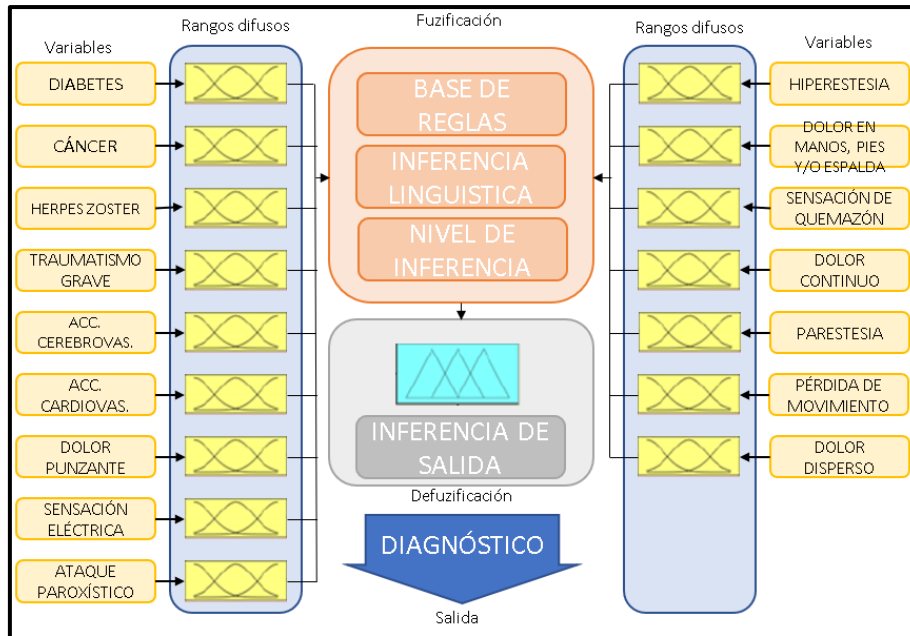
Variables

Rangos difusos

Fuzificación

Rangos difusos

Variables

DIABETES

CÁNCER

HERPES ZOSTER

TRAUMATISMO GRAVE

ACC. CEREBROVAS.

ACC. CARDIOVAS.

DOLOR PUNZANTE

SENSACIÓN ELÉCTRICA

ATAQUE PAROXÍSTICO

BASE DE REGLAS

INFERENCIA LINGUISTICA

NIVEL DE INFERENCIA

INFERENCIA DE SALIDA

Defuzificación

DIAGNÓSTICO

Salida

HIPERESTESIA

DOLOR EN MANOS, PIES Y/O ESPALDA

SENSACIÓN DE QUEMAZÓN

DOLOR CONTINUO

PARESTESIA

PÉRDIDA DE MOVIMIENTO

DOLOR DISPERSO